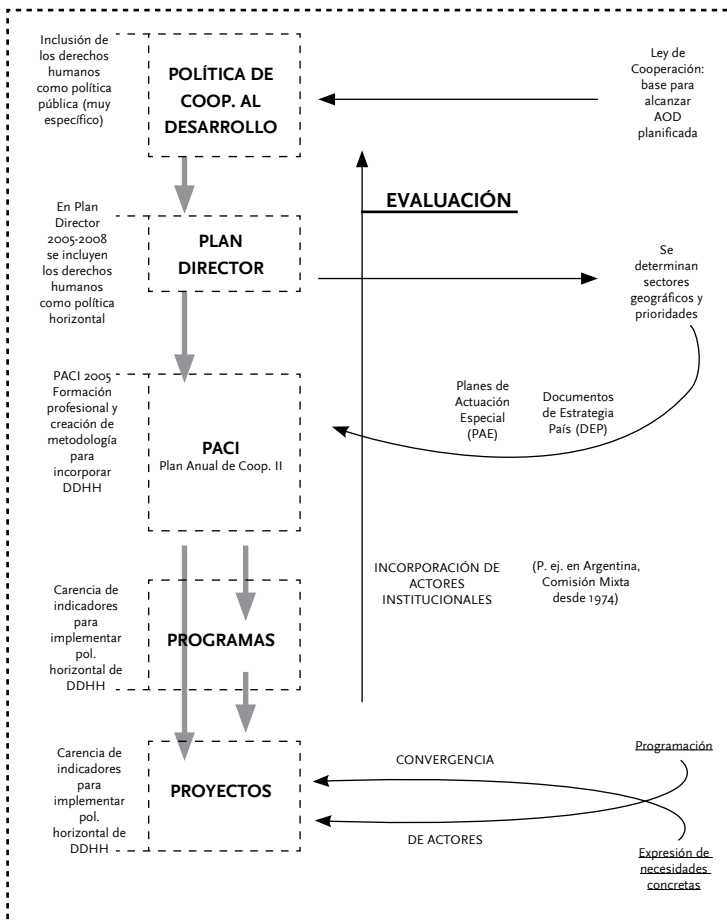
Inclusión de los derechos humanos como política pública (muy específico)

POLÍTICA DE COOP. AL DESARROLLO

Ley de Cooperación: base para alcanzar AOD planificada

EVALUACIÓN

En Plan Director 2005-2008 se incluyen los derechos humanos como política horizontal

PLAN DIRECTOR

Se determinan sectores geográficos y prioridades

PACI 2005 Formación profesional y creación de metodología para incorporar DDHH

Planes de Actuación Especial (PAE)

Documentos de Estrategia País (DEP)

PACI
Plan Anual de Coop. II

Carencia de indicadores para implementar pol. horizontal de DDHH

INCORPORACIÓN DE ACTORES INSTITUCIONALES

(P. ej. en Argentina, Comisión Mixta desde 1974)

PROGRAMAS

Carencia de indicadores para implementar pol. horizontal de DDHH

PROYECTOS

CONVERGENCIA

DE ACTORES

Programación

Expresión de necesidades concretas